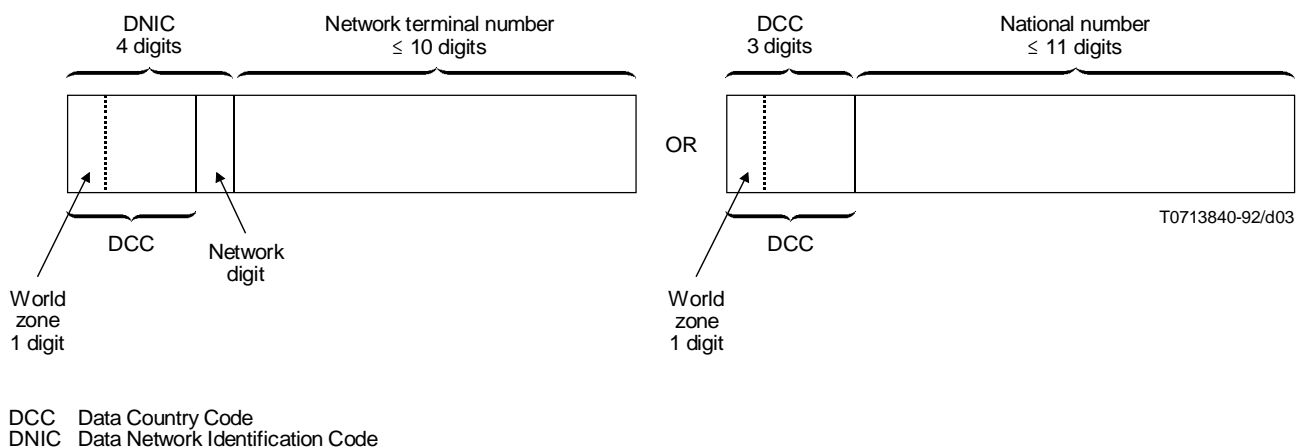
DNIC
4 digits

Network terminal number
$\leq$ 10 digits

DCC

Network digit

World zone 1 digit

OR

DCC
3 digits

National number
$\leq$ 11 digits

T0713840-92/d03

DCC

World zone 1 digit

DCC Data Country Code
DNIC Data Network Identification Code